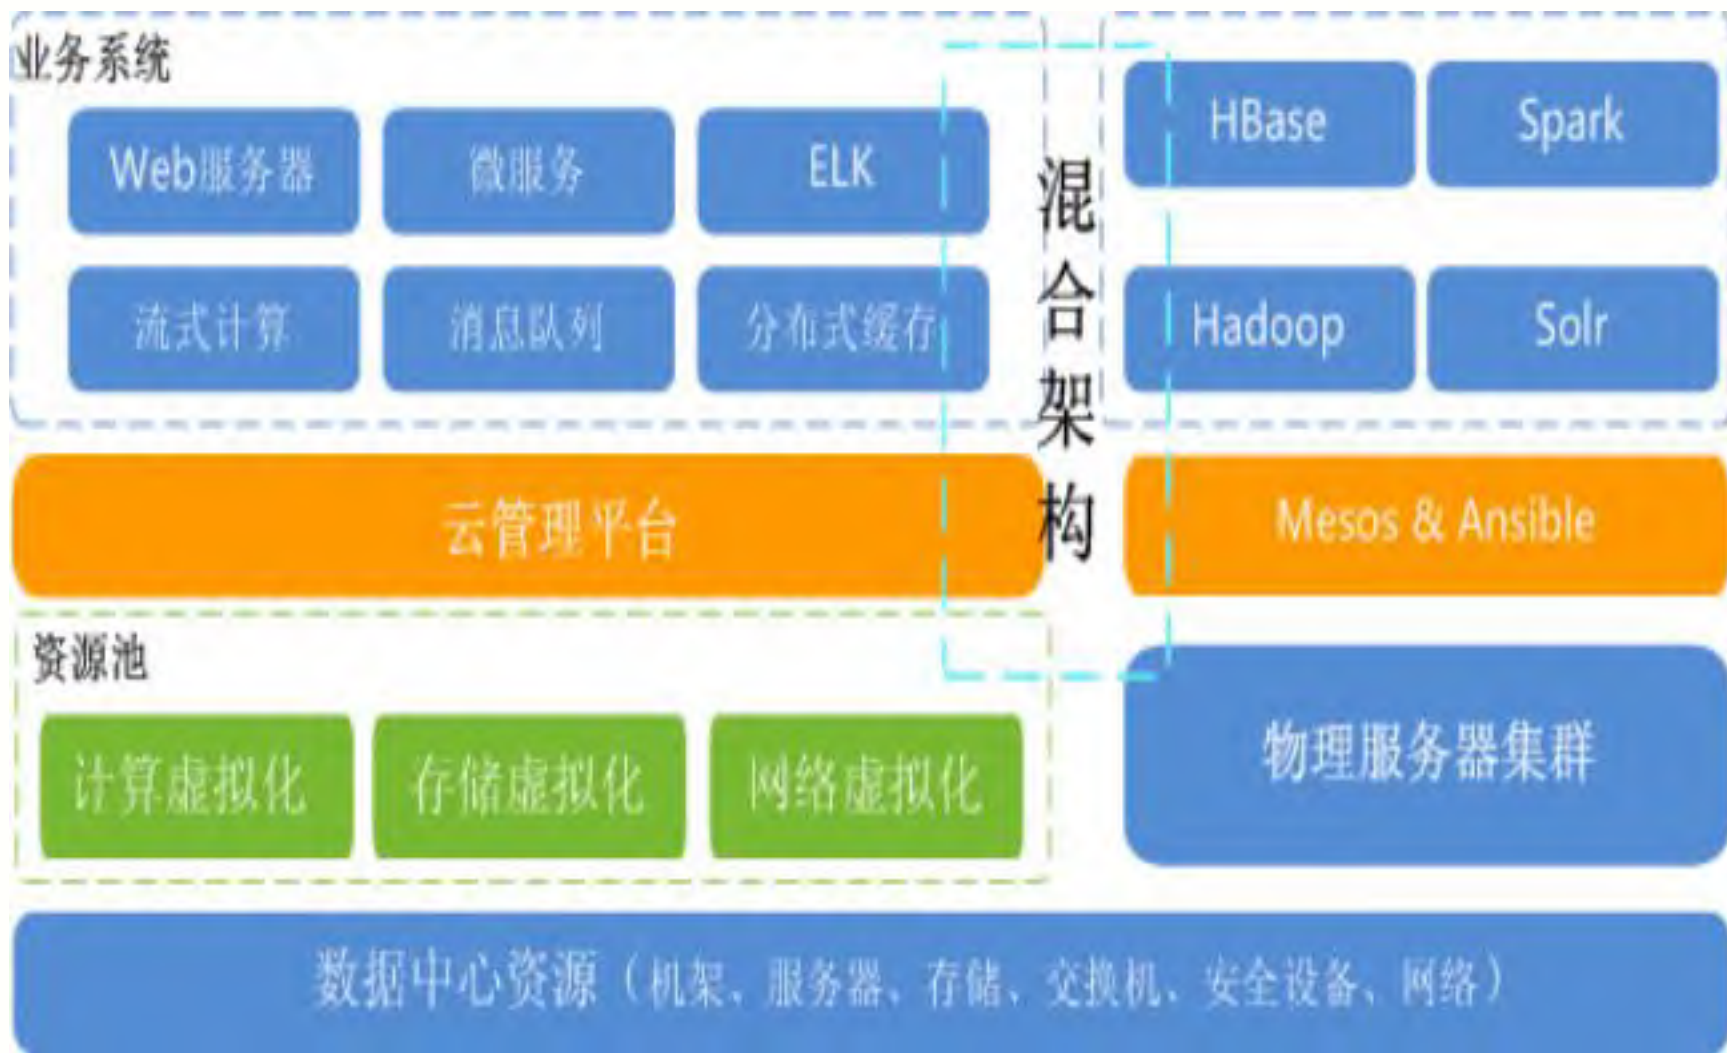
业务系统

Web服务器

微服务

ELK

流式计算

消息队列

分布式缓存

混合架构

HBase

Spark

Hadoop

Solr

云管理平台

Mesos & Ansible

资源池

计算虚拟化

存储虚拟化

网络虚拟化

物理服务器集群

数据中心资源（机架、服务器、存储、交换机、安全设备、网络）